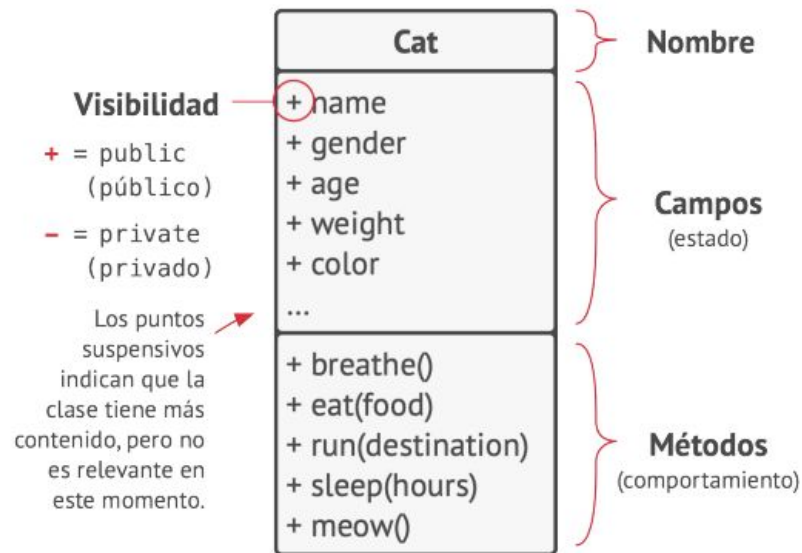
Cat

Nombre

Visibilidad

+ = public (público)

– = private (privado)

+ name
+ gender
+ age
+ weight
+ color
...

Campos
(estado)

Los puntos suspensivos indican que la clase tiene más contenido, pero no es relevante en este momento.

+ breathe()
+ eat(food)
+ run(destination)
+ sleep(hours)
+ meow()

Métodos
(comportamiento)